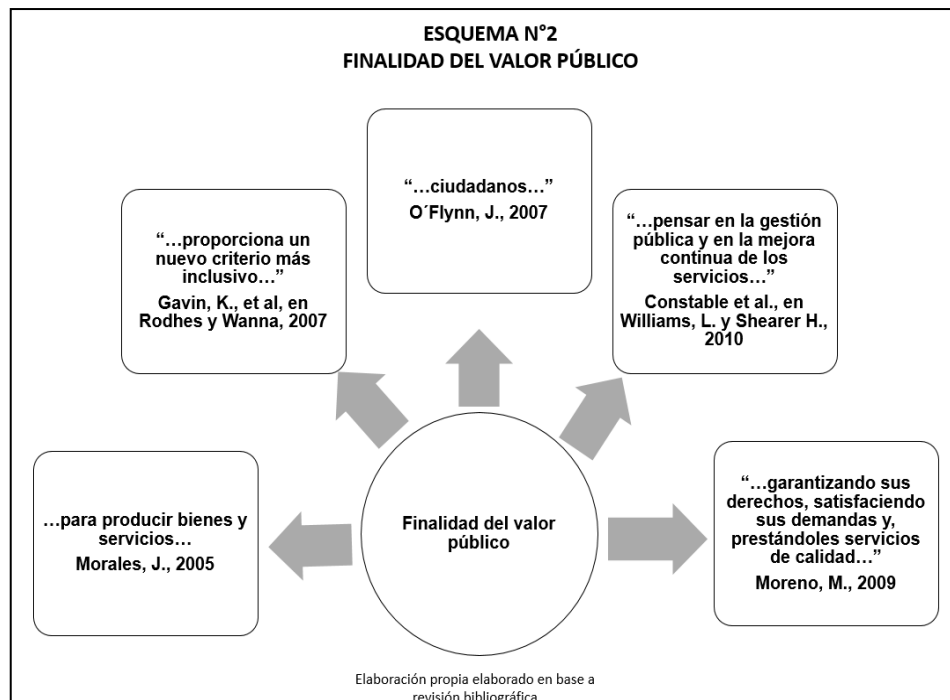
ESQUEMA N°2
FINALIDAD DEL VALOR PÚBLICO

"…ciudadanos…"
O´Flynn, J., 2007

"…proporciona un nuevo criterio más inclusivo…"
Gavin, K., et al, en Rodhes y Wanna, 2007

"…pensar en la gestión pública y en la mejora continua de los servicios…"
Constable et al., en Williams, L. y Shearer H., 2010

…para producir bienes y servicios…
Morales, J., 2005

Finalidad del valor público

"…garantizando sus derechos, satisfaciendo sus demandas y, prestándoles servicios de calidad…"
Moreno, M., 2009

Elaboración propia elaborado en base a revisión bibliográfica